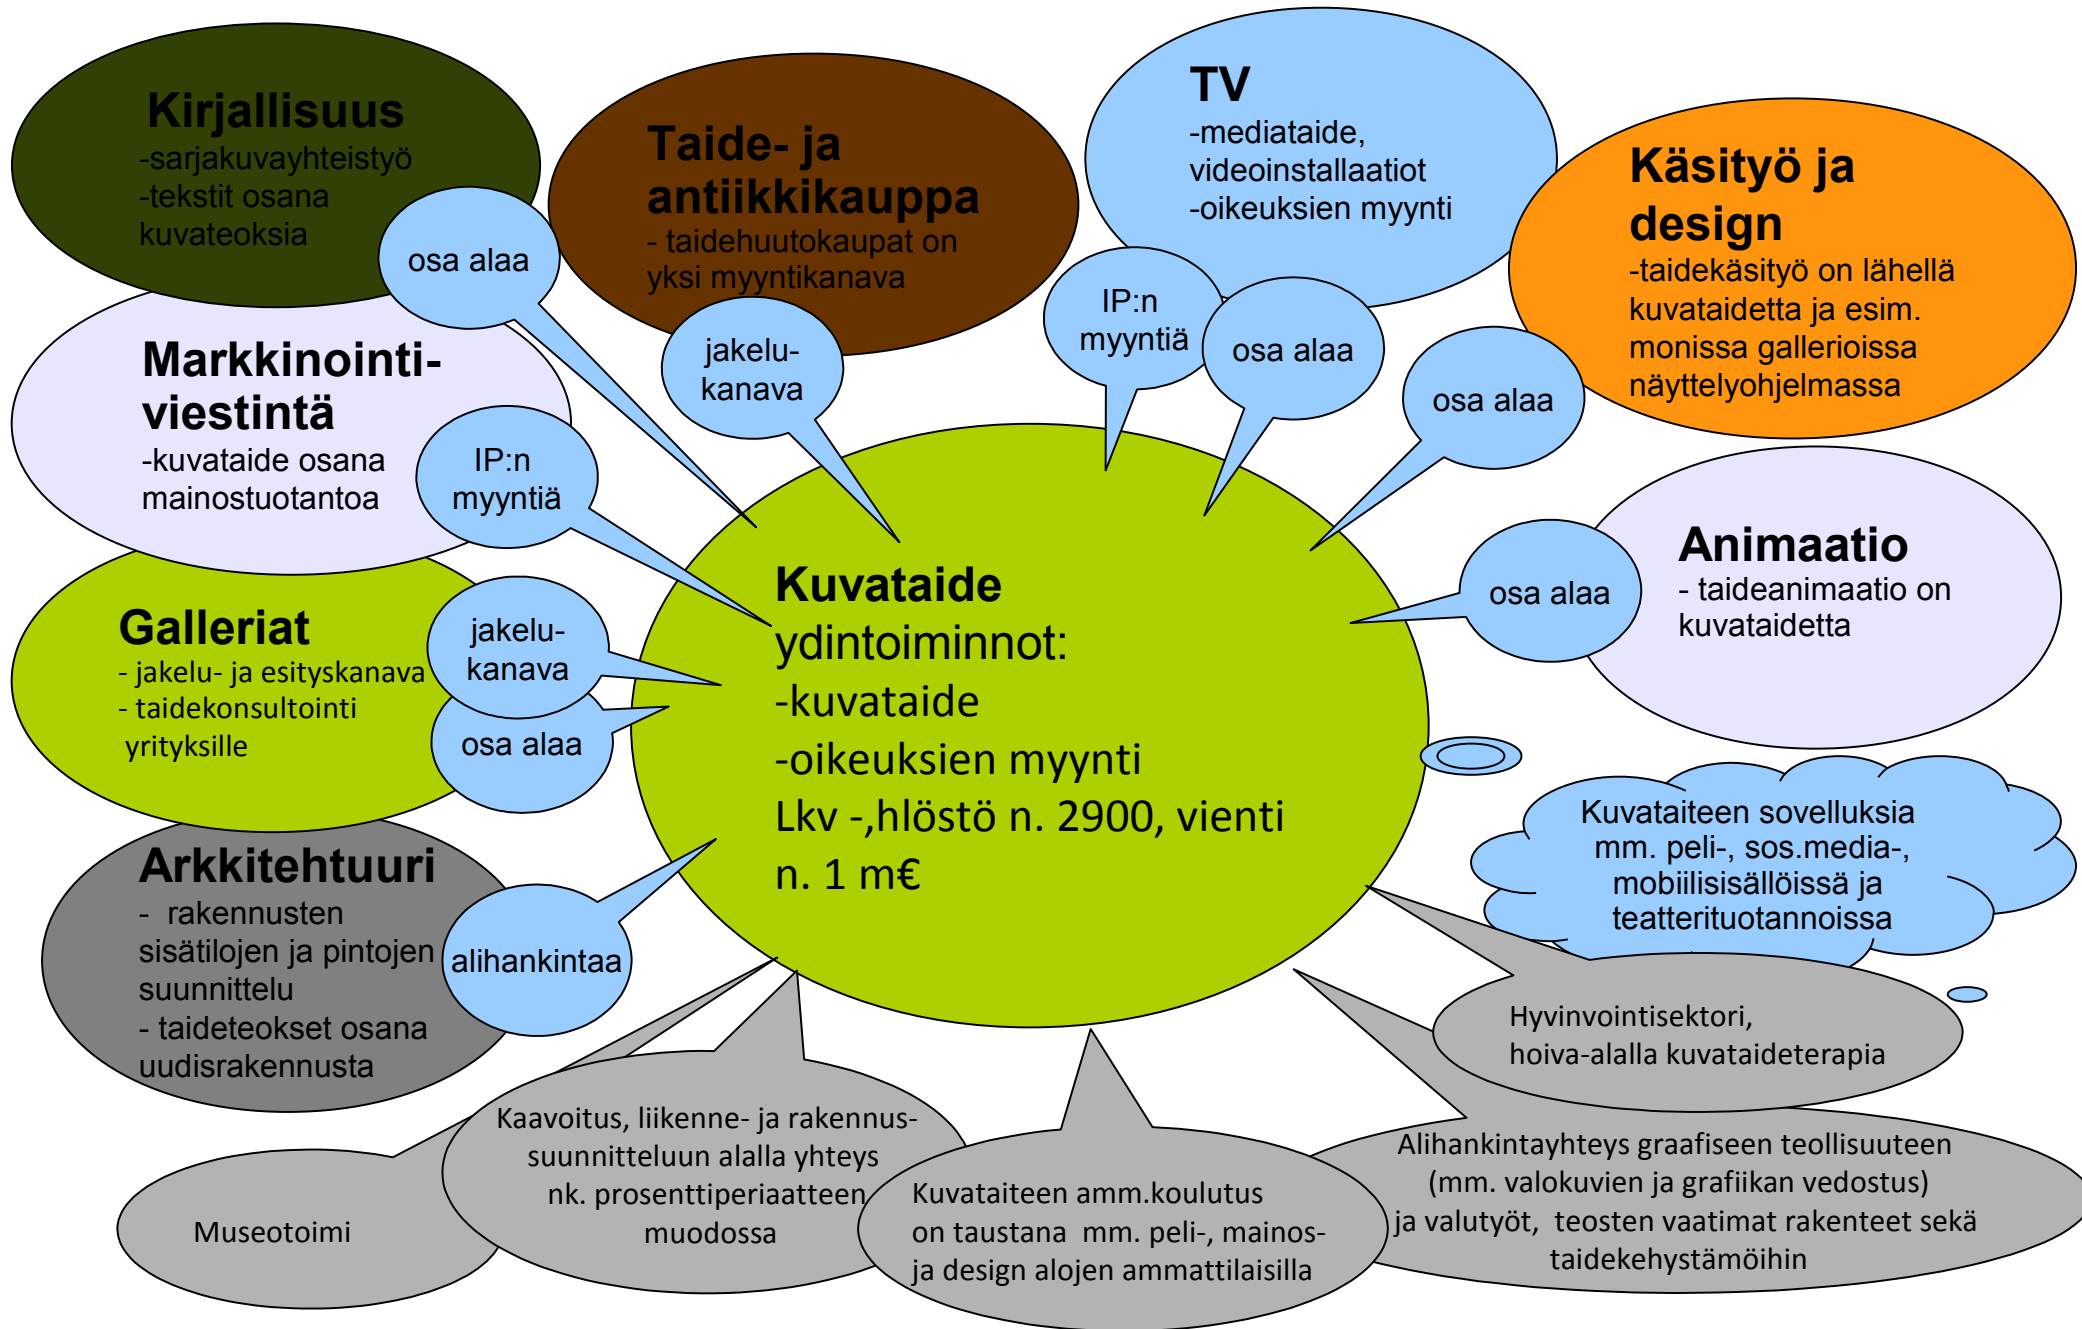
Kirjallisuus
-sarjakuvayhteistyö
-tekstit osana kuvateoksia

osa alaa

Taide- ja antiikkikauppa
- taidehuutokaupat on yksi myyntikanava

jakelu-kanava

TV
-mediataide, videoinstallaatiot
-oikeuksien myynti

IP:n myyntiä

osa alaa

Käsityö ja design
-taidekäsityö on lähellä kuvataidetta ja esim. monissa gallerioissa näyttelyohjelmassa

osa alaa

Markkinointi-viestintä
-kuvataide osana mainostuotantoa

IP:n myyntiä

Animaatio
- taideanimaatio on kuvataidetta

osa alaa

Galleriat
- jakelu- ja esityskanava
- taidekonsultointi yrityksille

jakelu-kanava

osa alaa

Kuvataide ydintoiminnot:
-kuvataide
-oikeuksien myynti
Lkv -,hlöstö n. 2900, vienti n. 1 m€

Kuvataiteen sovelluksia mm. peli-, sos.media-, mobiilisisällöissä ja teatterituotannoissa

Arkkitehtuuri
- rakennusten sisätilojen ja pintojen suunnittelu
- taideteokset osana uudisrakennusta

alihankintaa

Hyvinvointisektori, hoiva-alalla kuvataideterapia

Museotoimi

Kaavoitus, liikenne- ja rakennus-suunnitteluun alalla yhteys nk. prosenttiperiaatteen muodossa

Kuvataiteen amm.koulutus on taustana mm. peli-, mainos- ja design alojen ammattilaisilla

Alihankintayhteys graafiseen teollisuuteen (mm. valokuvien ja grafiikan vedostus) ja valutyöt, teosten vaatimat rakenteet sekä taidekehystämöihin